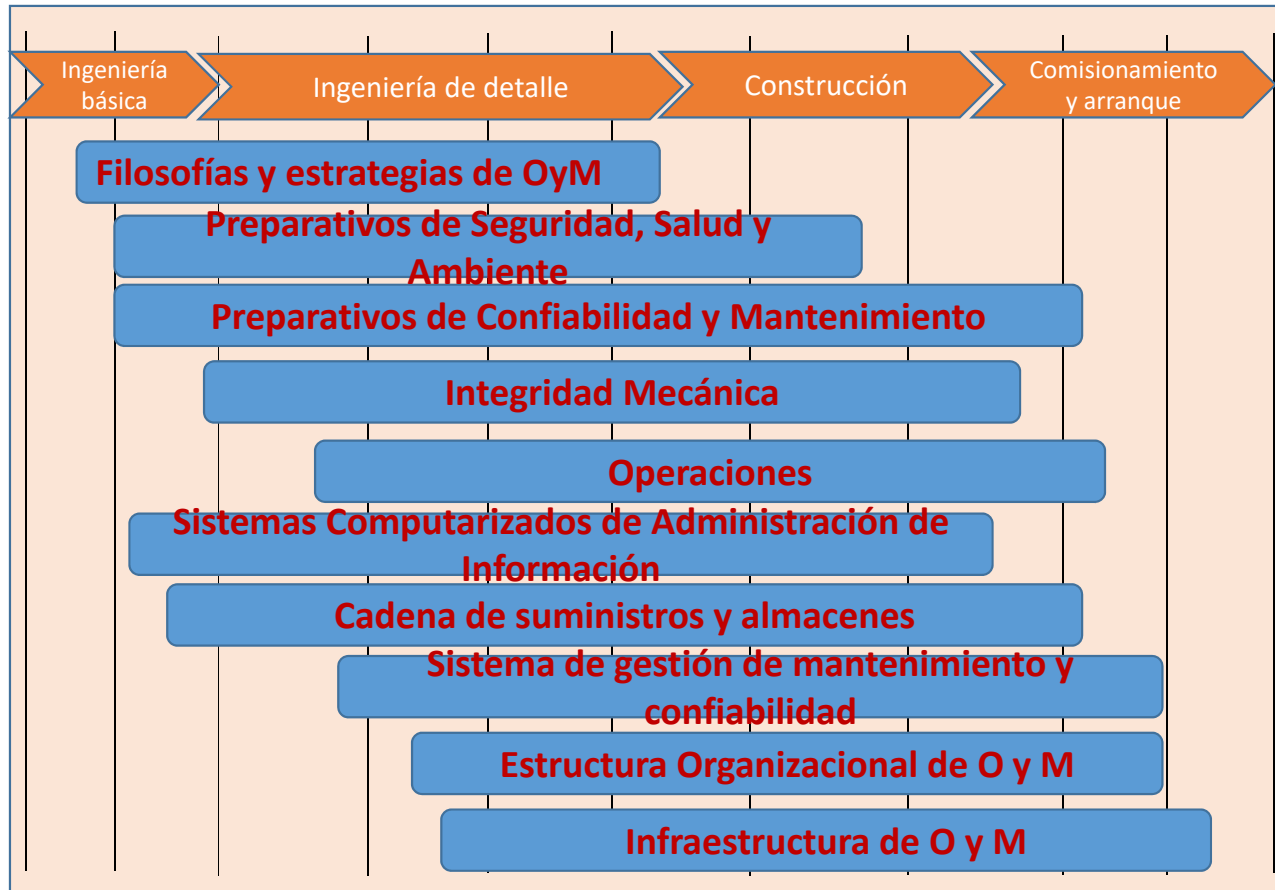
Ingeniería básica

Ingeniería de detalle

Construcción

Comisionamiento y arranque

Filosofías y estrategias de OyM

Preparativos de Seguridad, Salud y Ambiente

Preparativos de Confiabilidad y Mantenimiento

Integridad Mecánica

Operaciones

Sistemas Computarizados de Administración de Información

Cadena de suministros y almacenes

Sistema de gestión de mantenimiento y confiabilidad

Estructura Organizacional de O y M

Infraestructura de O y M